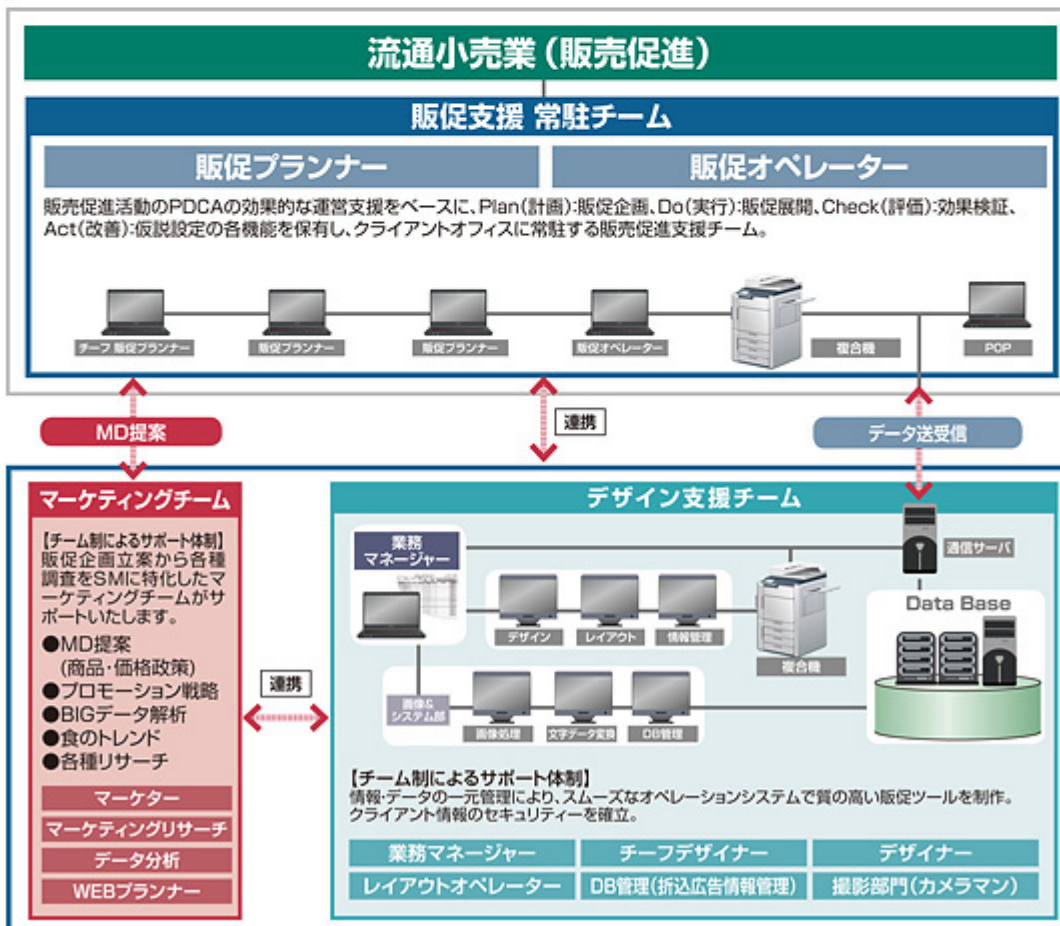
流通小売業（販売促進）

販促支援 常駐チーム

販促プランナー

販促オペレーター

販売促進活動のPDCAの効果的な運営支援をベースに、Plan（計画）:販促企画、Do（実行）:販促展開、Check（評価）:効果検証、Act（改善）:仮説設定の各機能を保有し、クライアントオフィスに常駐する販売促進支援チーム。

チーフ 販促プランナー

販促プランナー

販促プランナー

販促オペレーター

複合機

POP

MD提案

連携

データ送受信

マーケティングチーム

【チーム制によるサポート体制】
販促企画立案から各種調査をSMに特化したマーケティングチームがサポートいたします。
●MD提案
（商品・価格政策）
●プロモーション戦略
●BIGデータ解析
●食のトレンド
●各種リサーチ

マーケター

マーケティングリサーチ

データ分析

WEBプランナー

連携

デザイン支援チーム

業務マネージャー

通信サーバ

Data Base

デザイン

レイアウト

情報管理

複合機

画像&システム部

画像処理

文字データ変換

DB管理

【チーム制によるサポート体制】
情報・データの一元管理により、スムーズなオペレーションシステムで質の高い販促ツールを制作。
クライアント情報のセキュリティーを確立。

| 業務マネージャー | チーフデザイナー | デザイナー |
|---|---|---|
| レイアウトオペレーター | DB管理（折込広告情報管理） | 撮影部門（カメラマン） |